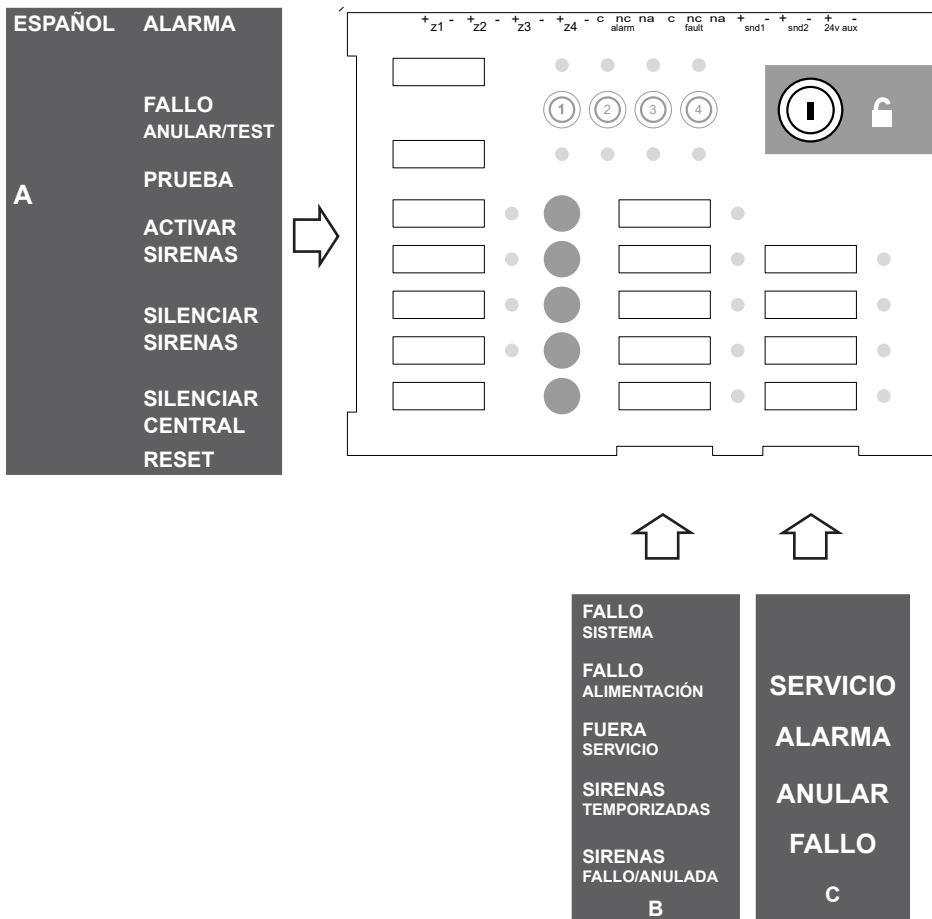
ESPAÑOL ALARMA

FALLO
ANULAR/TEST

A

PRUEBA

ACTIVAR
SIRENAS

SILENCIAR
SIRENAS

SILENCIAR
CENTRAL

RESET

+ z1 - + z2 - + z3 - + z4 - c nc alarm na c nc fault na + snd1 - + snd2 - + 24v aux -

1 2 3 4

FALLO
SISTEMA

FALLO
ALIMENTACIÓN

FUERA
SERVICIO

SIRENAS
TEMPORIZADAS

SIRENAS
FALLO/ANULADA

B

SERVICIO

ALARMA

ANULAR

FALLO

C